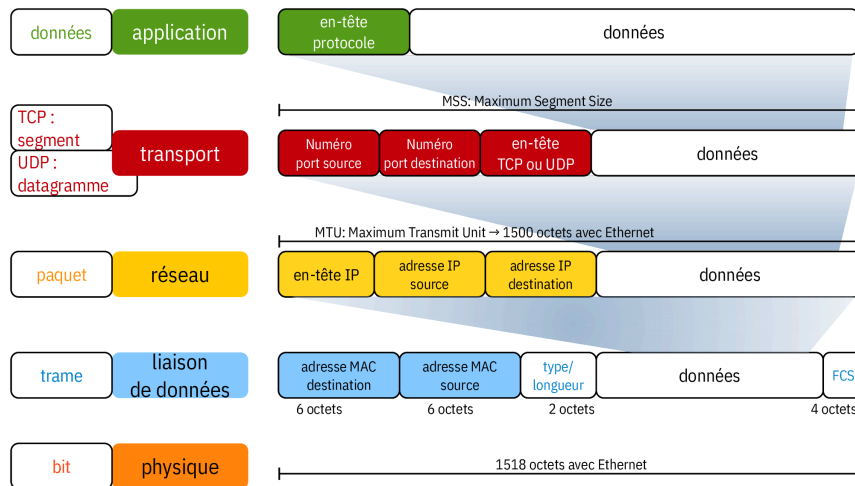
données application

en-tête protocole

données

MSS: Maximum Segment Size

TCP : segment

UDP : datagramme

transport

Numéro port source

Numéro port destination

en-tête TCP ou UDP

données

MTU: Maximum Transmit Unit → 1500 octets avec Ethernet

paquet réseau

en-tête IP

adresse IP source

adresse IP destination

données

trame liaison de données

adresse MAC destination

adresse MAC source

type/ longueur

données

FCS

6 octets

6 octets

2 octets

4 octets

bit physique

1518 octets avec Ethernet